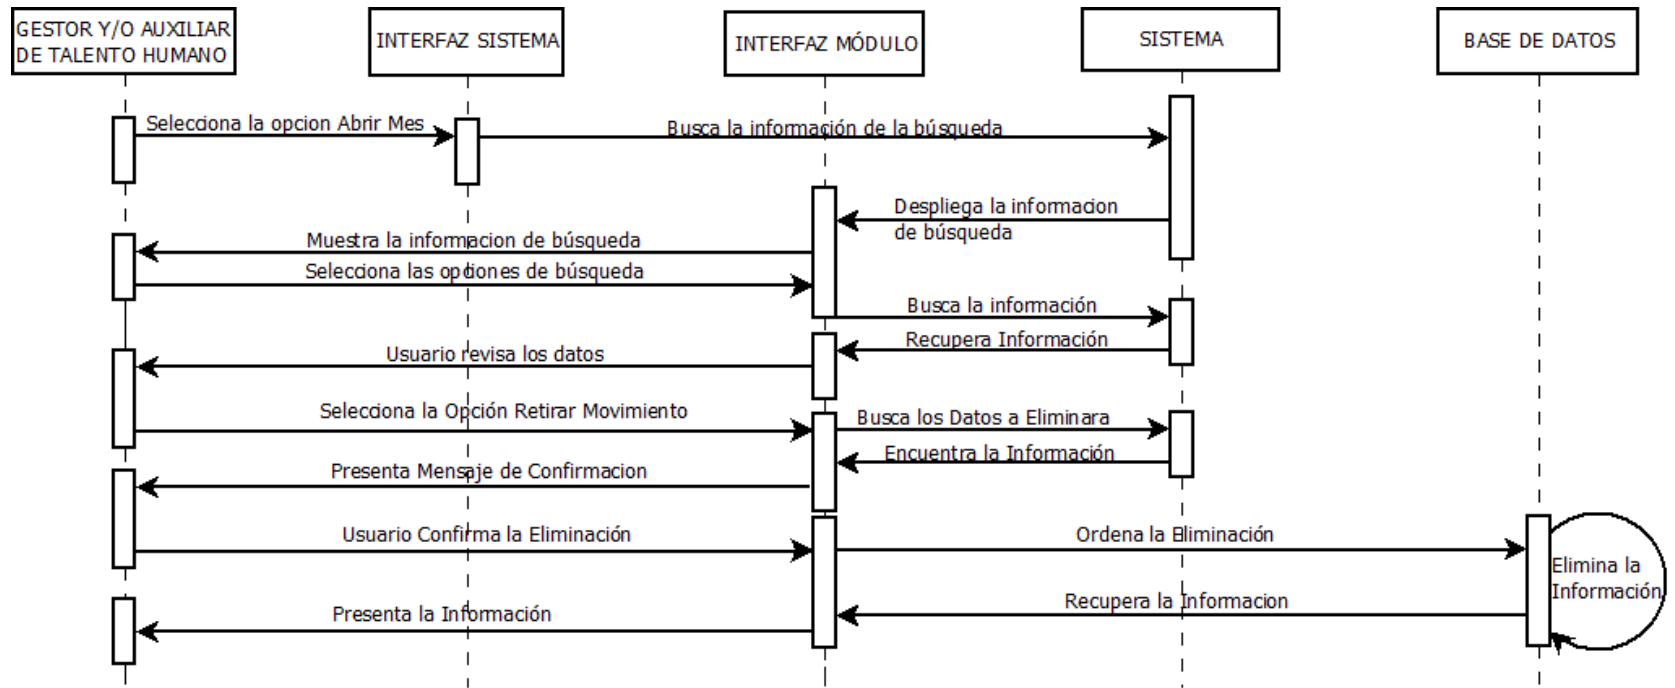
GESTOR Y/O AUXILIAR DE TALENTO HUMANO

INTERFAZ SISTEMA

INTERFAZ MÓDULO

SISTEMA

BASE DE DATOS

Selecciona la opcion Abrir Mes

Busca la información de la búsqueda

Despliega la informacion de búsqueda

Muestra la informacion de búsqueda

Selecciona las opciones de búsqueda

Busca la información

Recupera Información

Usuario revisa los datos

Selecciona la Opción Retirar Movimiento

Busca los Datos a Eliminara

Encuentra la Información

Presenta Mensaje de Confirmacion

Usuario Confirma la Eliminación

Ordena la Eliminación

Elimina la Información

Recupera la Informacion

Presenta la Información